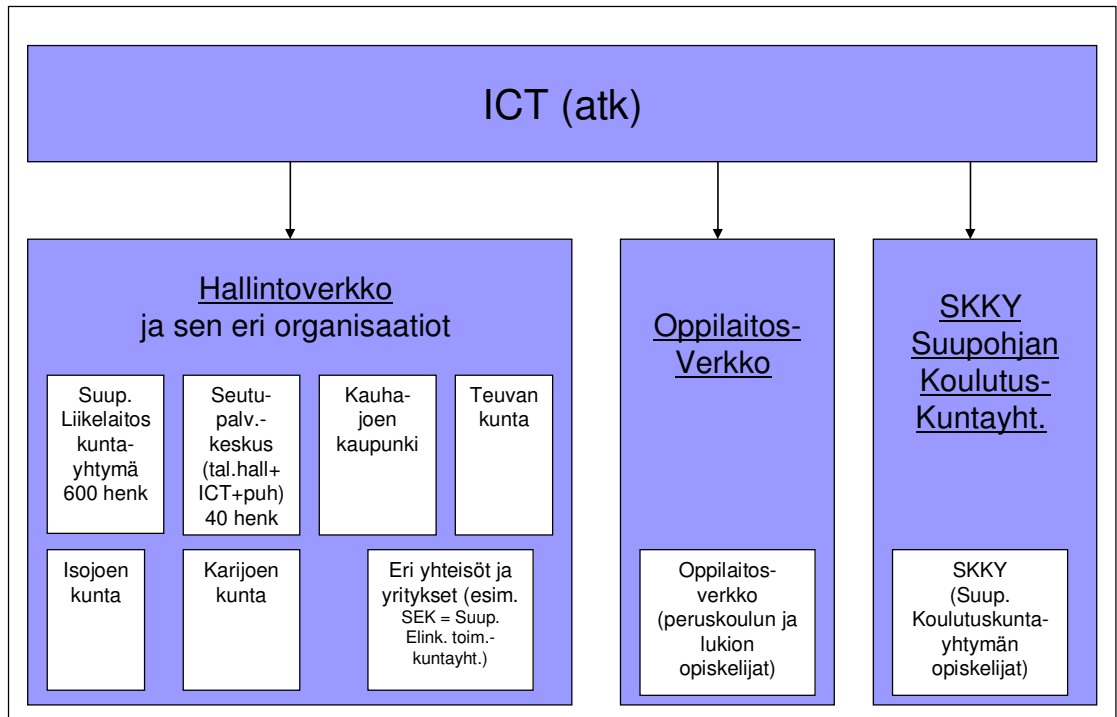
ICT (atk)

Hallintoverkko ja sen eri organisaatiot

Suup. Liikelaitos kuntayhtymä 600 henk

Seutupalv.-keskus (tal.hall+ ICT+puh) 40 henk

Kauhajoen kaupunki

Teuvan kunta

Isojoen kunta

Karijoen kunta

Eri yhteisöt ja yritykset (esim. SEK = Suup. Elink. toim.-kuntayht.)

Oppilaitos-Verkko

Oppilaitosverkko (peruskoulun ja lukion opiskelijat)

SKKY Suupohjan Koulutus-Kuntayht.

SKKY (Suup. Koulutuskuntayhtymän opiskelijat)